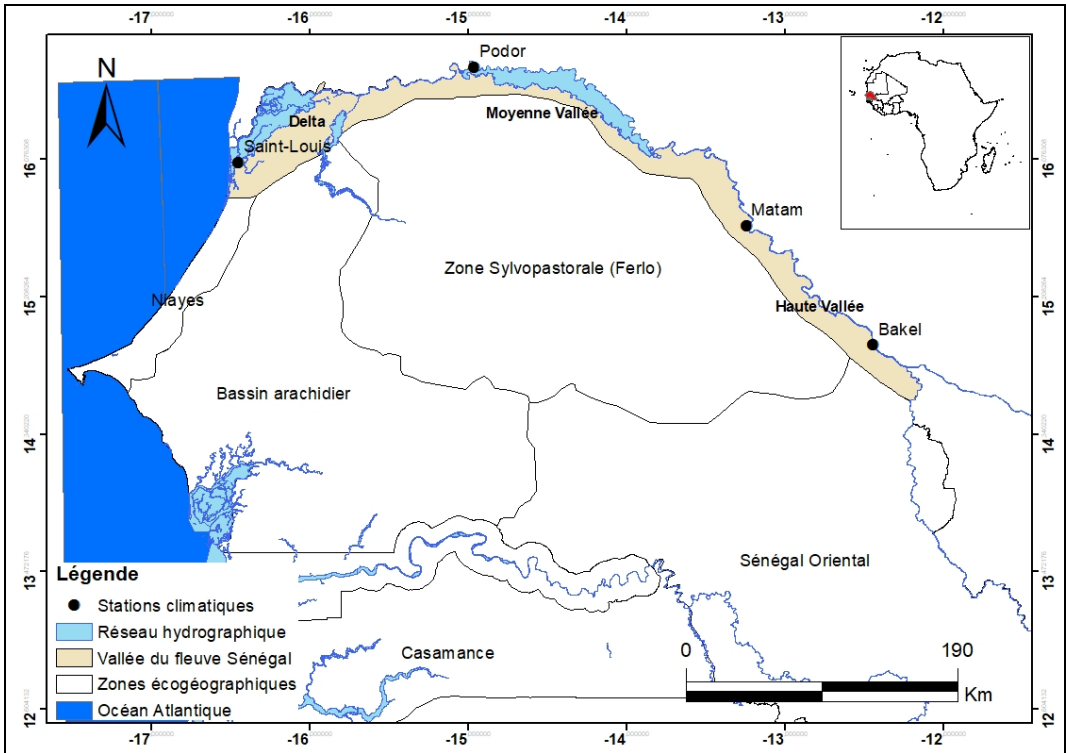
-17 -16 -15 -14 -13 -12

16
15
14
13
12

N

Podor
Delta
Moyenne Vallée
Saint-Louis
Matam
Zone Sylvopastorale (Ferlo)
Niayes
Haute Vallée
Bakel
Bassin arachidier
Sénégal Oriental
Casamance

Légende
Stations climatiques
Réseau hydrographique
Vallée du fleuve Sénégal
Zones écogéographiques
Océan Atlantique

0 190
Km

-17 -16 -15 -14 -13 -12

16
15
14
13
12